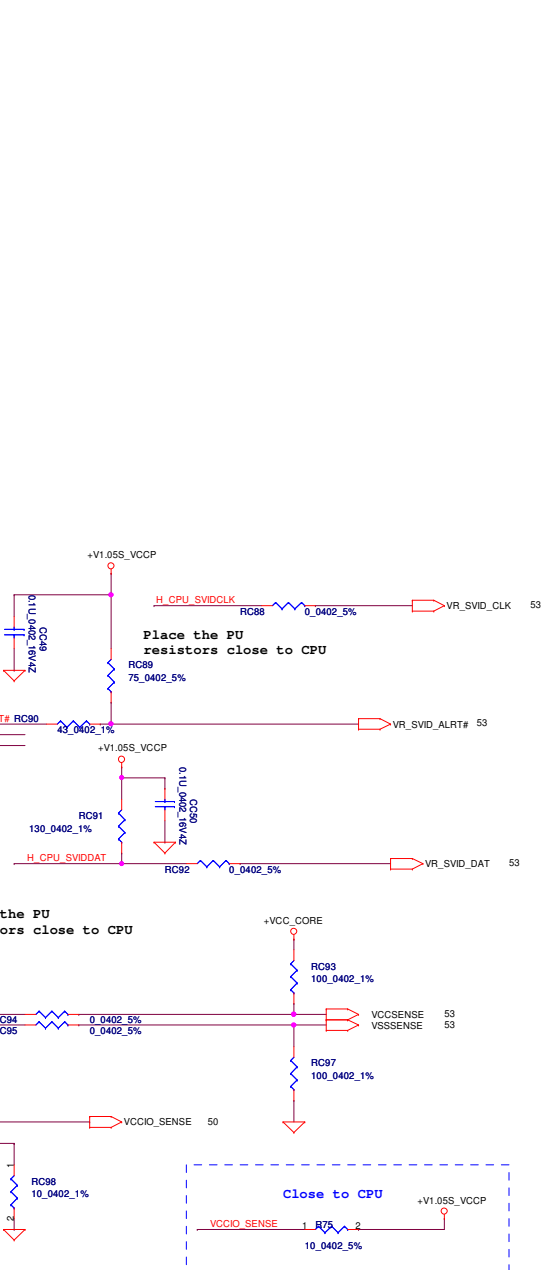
+V1.05S_VCCP

CC49
0.1U_0402_16V4Z

H_CPU_SVIDCLK
RC88
0_0402_5%
VR_SVID_CLK 53

Place the PU
resistors close to CPU

RC89
75_0402_5%

T# RC90
43_0402_1%
VR_SVID_ALRT# 53

+V1.05S_VCCP

CC50
0.1U_0402_16V4Z

RC91
130_0402_1%

H_CPU_SVIDDAT
RC92
0_0402_5%
VR_SVID_DAT 53

the PU
ors close to CPU

+VCC_CORE

RC93
100_0402_1%

C94
C95
0_0402_5%
0_0402_5%
VCCSENSE 53
VSSSENSE 53

RC97
100_0402_1%

VCCIO_SENSE 50

1
RC98
10_0402_1%
2

Close to CPU
+V1.05S_VCCP
VCCIO_SENSE
1 R75 2
10_0402_5%